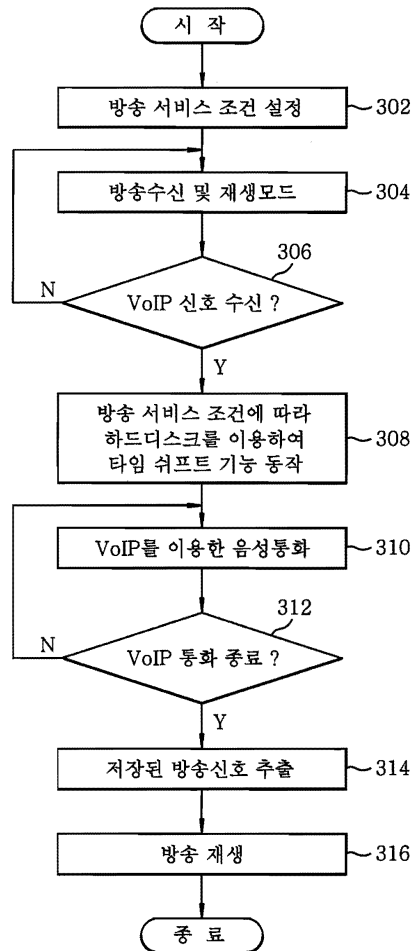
시 작

방송 서비스 조건 설정

302

방송수신 및 재생모드

304

306

N

VoIP 신호 수신 ?

Y

방송 서비스 조건에 따라 하드디스크를 이용하여 타임 쉬프트 기능 동작

308

VoIP를 이용한 음성통화

310

312

N

VoIP 통화 종료 ?

Y

저장된 방송신호 추출

314

방송 재생

316

종 료